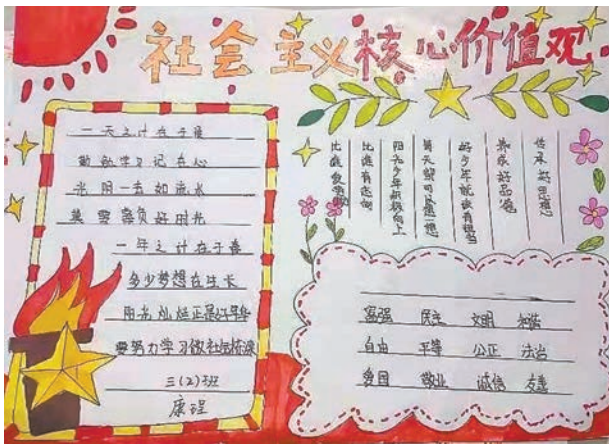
社会主义核心价值观

一天之计在于晨
勤奋学习记在心
光阴一去如流水
莫要辜负好时光
一年之计在于春
多少梦想在生长
用知识铸就理想
要努力学习做社会栋梁
三(2)班
康瑶

比诚实守信
比谁有志向
留下少年积极向上
青天白日心里想
好少年就要有理想
弘扬好品德
传承好思想

富强 民主 文明 和谐
自由 平等 公正 法治
爱国 敬业 诚信 友善